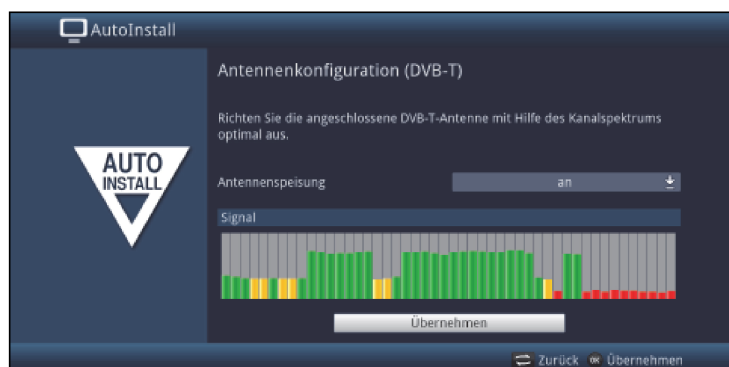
AutoInstall

AUTO INSTALL

Antennenkonfiguration (DVB-T)

Richten Sie die angeschlossene DVB-T-Antenne mit Hilfe des Kanalspektrums optimal aus.

Antennenspeisung

an

Signal

Übernehmen

Zurück

OK Übernehmen